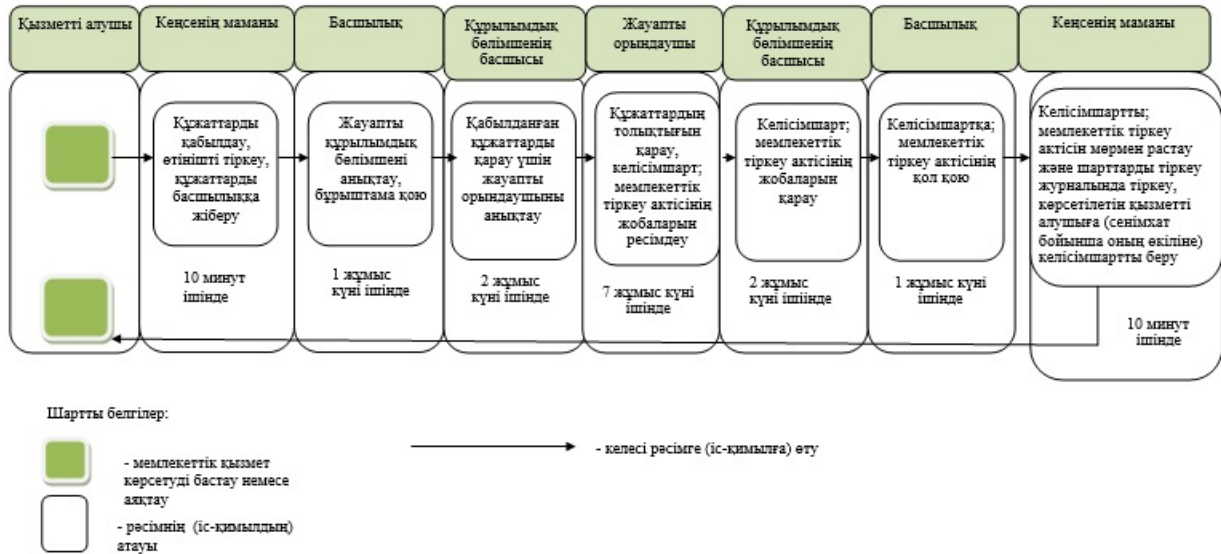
Қызметті алушы

Кеңсенің маманы

Басшылық

Құрылымдық бөлімшенің басшысы

Жауапты орындаушы

Құрылымдық бөлімшенің басшысы

Басшылық

Кеңсенің маманы

Құжаттарды қабылдау, өтінішті тіркеу, құжаттарды басшылыққа жіберу

10 минут ішінде

Жауапты құрылымдық бөлімшені анықтау, бұрыштама қою

1 жұмыс күні ішінде

Қабылданған құжаттарды қарау үшін жауапты орындаушыны анықтау

2 жұмыс күні ішінде

Құжаттардың толықтығын қарау, келісімшарт; мемлекеттік тіркеу актісінің жобаларын ресімдеу

7 жұмыс күні ішінде

Келісімшарт; мемлекеттік тіркеу актісінің жобаларын қарау

2 жұмыс күні ішінде

Келісімшартқа; мемлекеттік тіркеу актісінің қол қою

1 жұмыс күні ішінде

Келісімшартты; мемлекеттік тіркеу актісін мөрмен растау және шарттарды тіркеу журналында тіркеу, көрсетілетін қызметті алушыға (сенімхат бойынша оның өкіліне) келісімшартты беру

10 минут ішінде

Шартты белгілер:

- мемлекеттік қызмет көрсетуді бастау немесе аяқтау

- рәсімнің (іс-қимылдың) атауы

- келесі рәсімге (іс-қимылға) өту